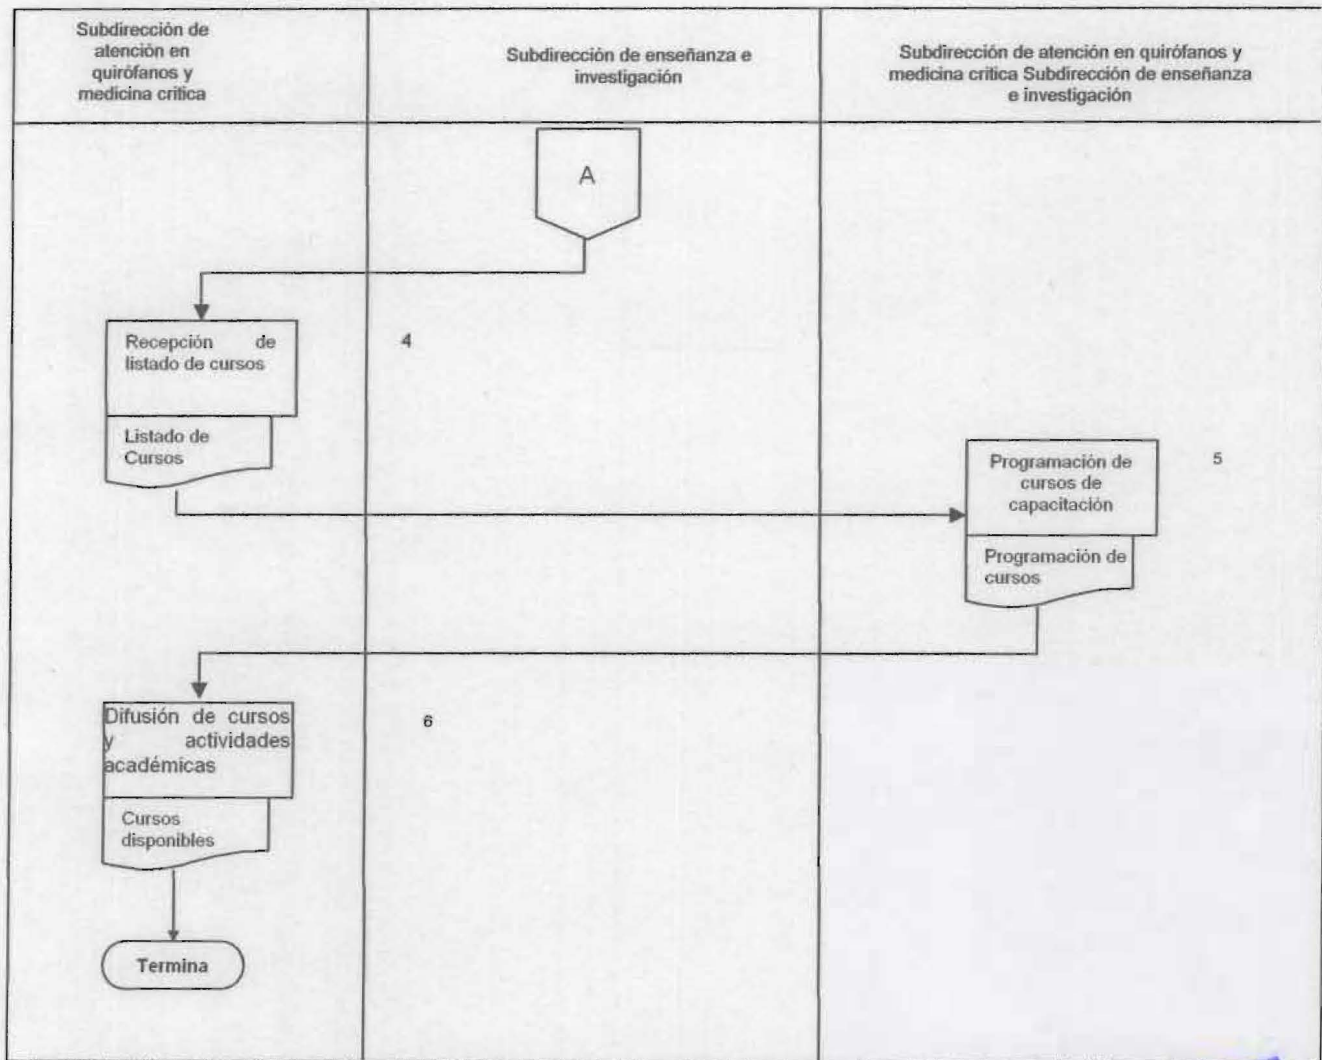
| Subdirección de atención en quirófanos y medicina critica | Subdirección de enseñanza e investigación | Subdirección de atención en quirófanos y medicina critica Subdirección de enseñanza e investigación |
|---|---|---|

A

Recepción de listado de cursos

4

Listado de Cursos

Programación de cursos de capacitación

5

Programación de cursos

Difusión de cursos y actividades académicas

6

Cursos disponibles

Termina